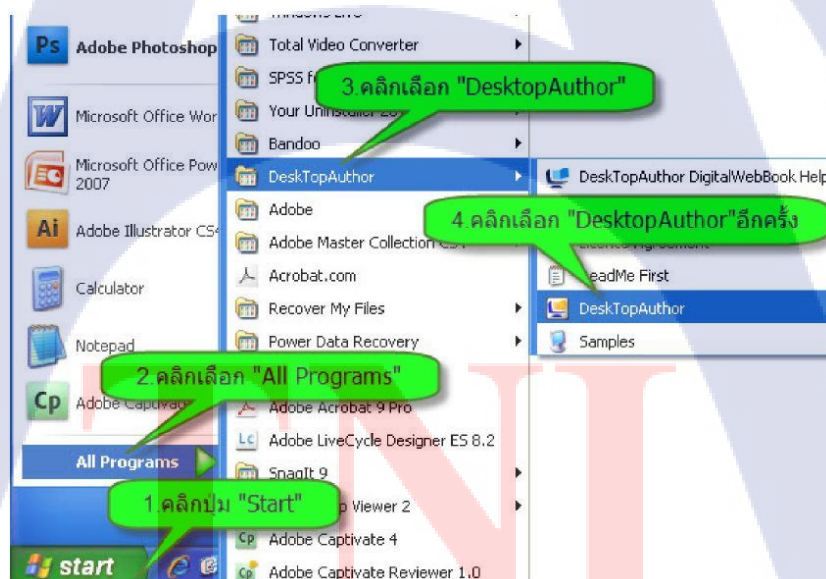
Adobe Photoshop
Microsoft Office Wor
Microsoft Office Pow 2007
Adobe Illustrator CS
Calculator
Notepad
Adobe Captivate
All Programs
start

Windows Live
Total Video Converter
SPSS f
3.คลิกเลือก "DesktopAuthor"
Your Uninstaller
Bandoo
DeskTopAuthor
Adobe
Adobe Master Collection CS4
Acrobat.com
Recover My Files
Power Data Recovery
2.คลิกเลือก "All Programs"
Adobe Acrobat 9 Pro
Adobe LiveCycle Designer ES 8.2
SnagIt 9
1.คลิกปุ่ม "Start"
Viewer 2
Adobe Captivate 4
Adobe Captivate Reviewer 1.0

DeskTopAuthor DigitalWebBook Help
4.คลิกเลือก "DesktopAuthor"อีกครั้ง
License Agreement
ReadMe First
DeskTopAuthor
Samples